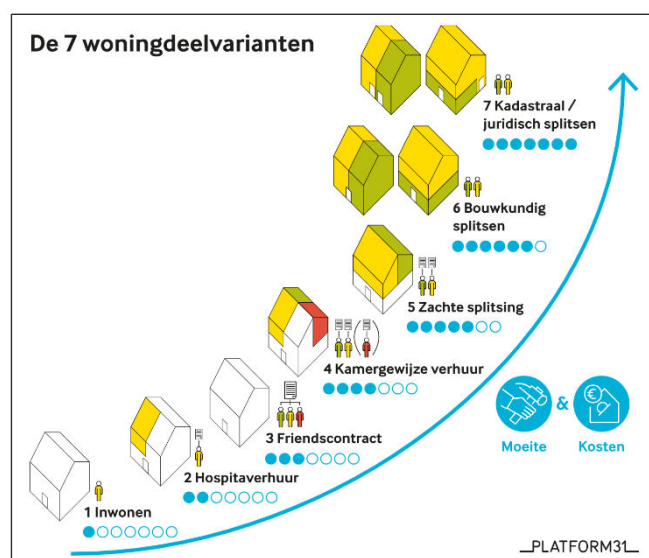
De 7 woningdeelvarianten

7 Kadastraal / juridisch splitsen

6 Bouwkundig splitsen

5 Zachte splitsing

4 Kamergewijze verhuur

3 Friendscontract

2 Hospitaverhuur

1 Inwonen

Moeite & Kosten

PLATFORM31